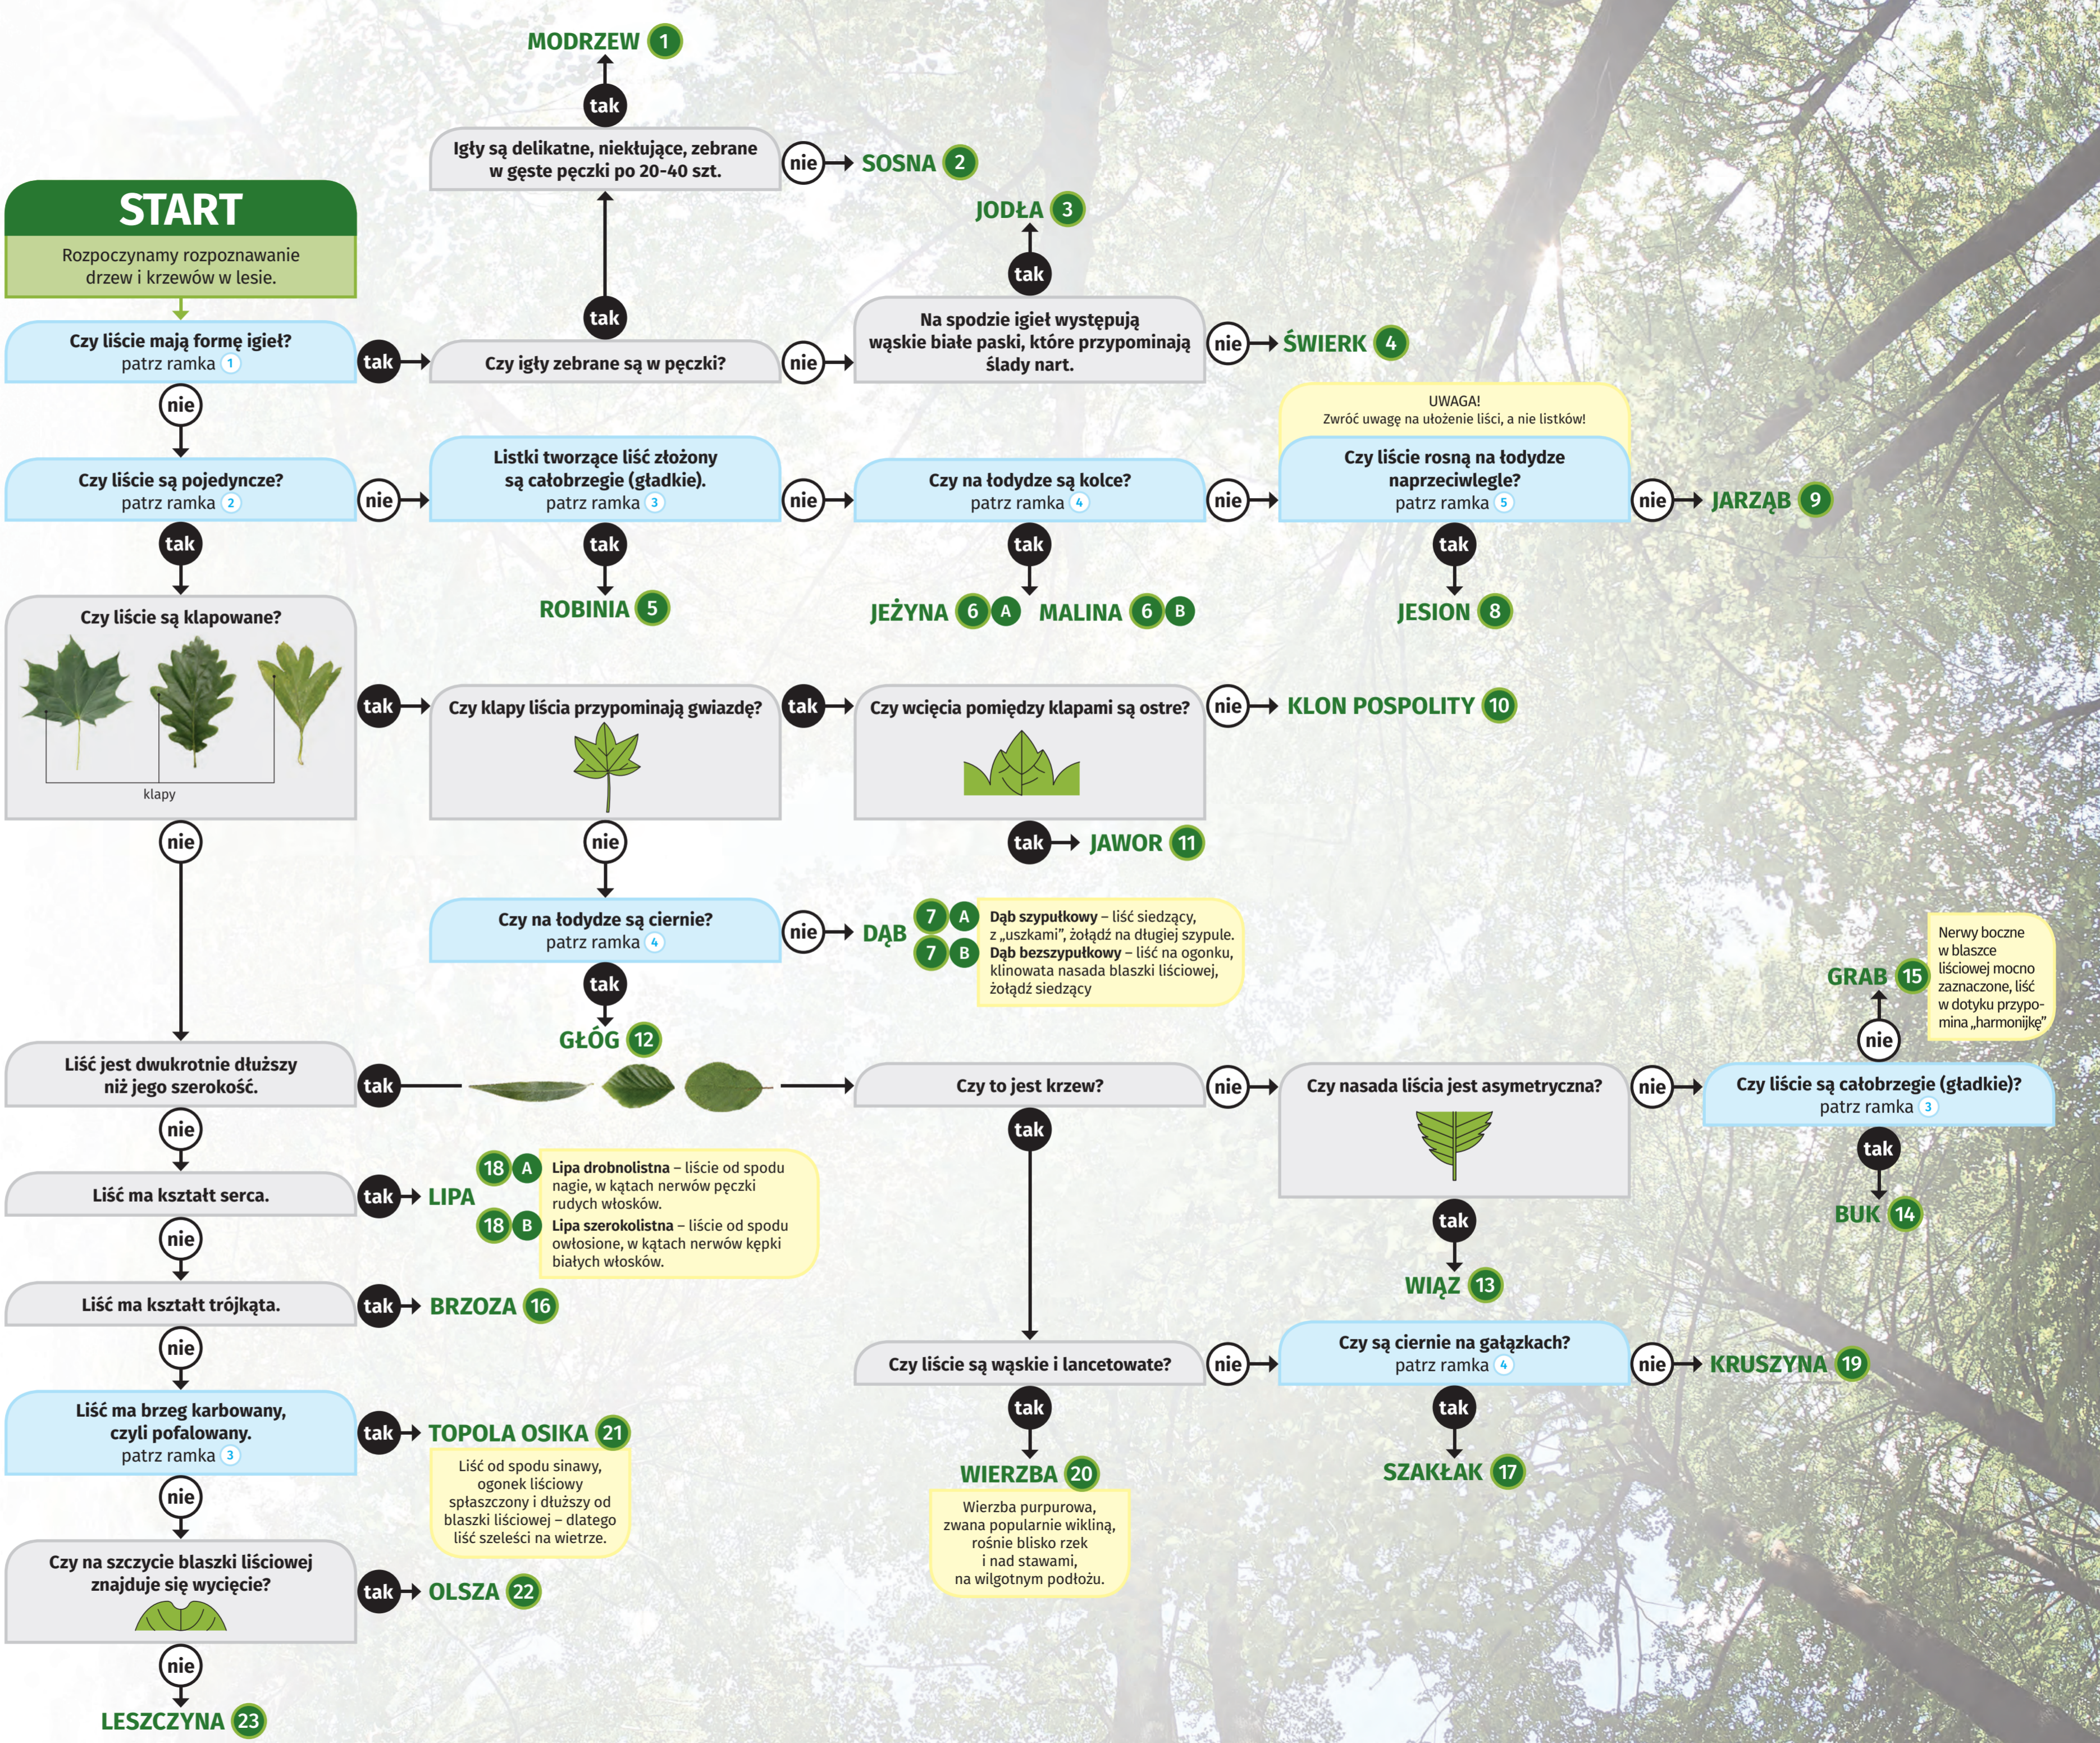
MODRZEW 1

tak

Igły są delikatne, niekłujące, zebrane w gęste pęczki po 20–40 szt.

nie SOSNA 2

JODŁA 3

tak

START

Rozpoczynamy rozpoznawanie drzew i krzewów w lesie.

Czy liście mają formę igieł? patrz ramka 1

tak

tak

Czy igły zebrane są w pęczki?

nie

Na spodzie igieł występują wąskie białe paski, które przypominają ślady nart.

nie ŚWIERK 4

nie

UWAGA! Zwróć uwagę na ułożenie liści, a nie listków!

Czy liście są pojedyncze? patrz ramka 2

nie

Listki tworzące liść złożony są całobrzegie (gładkie). patrz ramka 3

nie

Czy na łodydze są kolce? patrz ramka 4

nie

Czy liście rosną na łodydze naprzeciwległe? patrz ramka 5

nie JARZĄB 9

tak

tak

tak

tak

ROBINIA 5

JEŻYNA 6 A MALINA 6 B

JESION 8

Czy liście są klapowane?

klapy

tak

Czy klapy liścia przypominają gwiazdę?

tak

Czy wcięcia pomiędzy klapami są ostre?

nie KLON POSPOLITY 10

tak JAWOR 11

nie

nie

Czy na łodydze są ciernie? patrz ramka 4

nie DĄB

7 A Dąb szypułkowy – liść siedzący, z „uszkami", żołądź na długiej szypule.

7 B Dąb bezszypułkowy – liść na ogonku, klinowata nasada blaszki liściowej, żołądź siedzący

tak

GŁÓG 12

Nerwy boczne w blaszce liściowej mocno zaznaczone, liść w dotyku przypomina „harmonijkę"

GRAB 15

nie

Liść jest dwukrotnie dłuższy niż jego szerokość.

tak

Czy to jest krzew?

nie

Czy nasada liścia jest asymetryczna?

nie

Czy liście są całobrzegie (gładkie)? patrz ramka 3

nie

tak

tak

Liść ma kształt serca.

tak LIPA

18 A Lipa drobnolistna – liście od spodu nagie, w kątach nerwów pęczki rudych włosków.

18 B Lipa szerokolistna – liście od spodu owłosione, w kątach nerwów kępki białych włosków.

BUK 14

nie

tak

Liść ma kształt trójkąta.

tak BRZOZA 16

WIĄZ 13

nie

Czy liście są wąskie i lancetowate?

nie

Czy są ciernie na gałązkach? patrz ramka 4

nie KRUSZYNA 19

Liść ma brzeg karbowany, czyli pofalowany. patrz ramka 3

tak TOPOLA OSIKA 21

tak

tak

Liść od spodu sinawy, ogonek liściowy spłaszczony i dłuższy od blaszki liściowej – dlatego liść szeleści na wietrze.

WIERZBA 20

SZAKŁAK 17

Wierzba purpurowa, zwana popularnie wikliną, rośnie blisko rzek i nad stawami, na wilgotnym podłożu.

nie

Czy na szczycie blaszki liściowej znajduje się wycięcie?

tak OLSZA 22

nie

LESZCZYNA 23